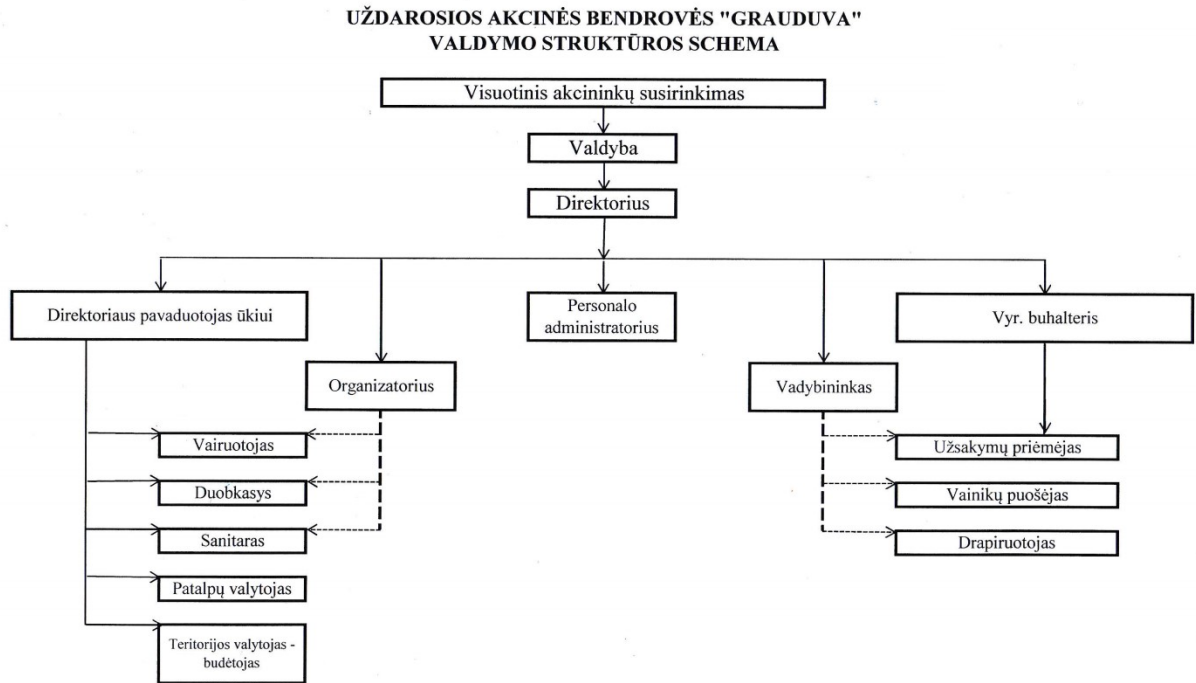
UŽDAROSIOS AKCINĖS BENDROVĖS "GRAUDUVA"
VALDYMO STRUKTŪROS SCHEMA

Visuotinis akcininkų susirinkimas

Valdyba

Direktorius

Direktoriaus pavaduotojas ūkiui

Organizatorius

Personalo administratorius

Vadybininkas

Vyr. buhalteris

Vairuotojas

Duobkasys

Sanitaras

Patalpų valytojas

Teritorijos valytojas - budėtojas

Užsakymų priėmėjas

Vainikų puošėjas

Drapiruotojas